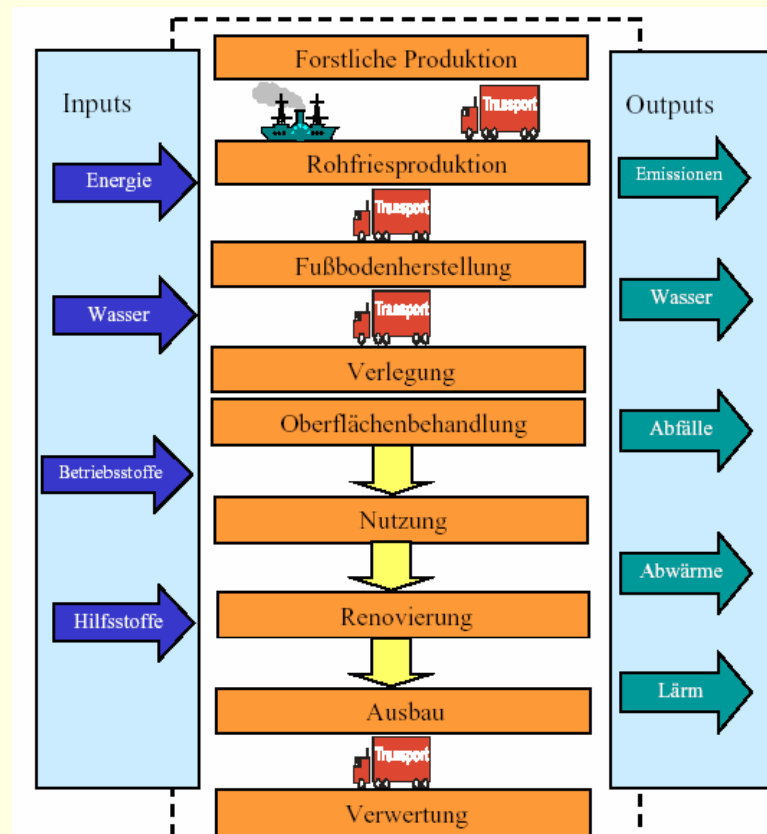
Inputs

Energie

Wasser

Betriebsstoffe

Hilfsstoffe

Forstliche Produktion

Transport

Rohfriesproduktion

Transport

Fußbodenherstellung

Transport

Verlegung

Oberflächenbehandlung

Nutzung

Renovierung

Ausbau

Transport

Verwertung

Outputs

Emissionen

Wasser

Abfälle

Abwärme

Lärm